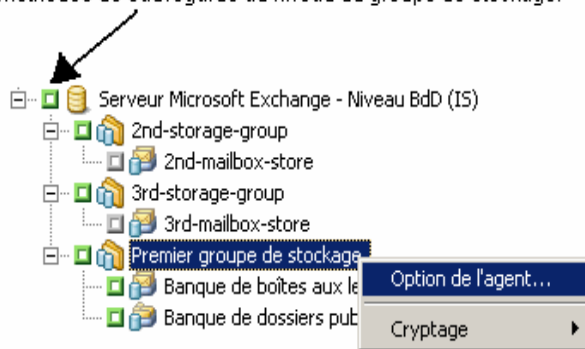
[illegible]

Serveur Microsoft Exchange - Niveau BdD (IS)
2nd-storage-group
2nd-mailbox-store
3rd-storage-group
3rd-mailbox-store
Premier groupe de stockage
Banque de boîtes aux le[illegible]
Banque de dossiers pub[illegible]

Option de l'agent...
Cryptage